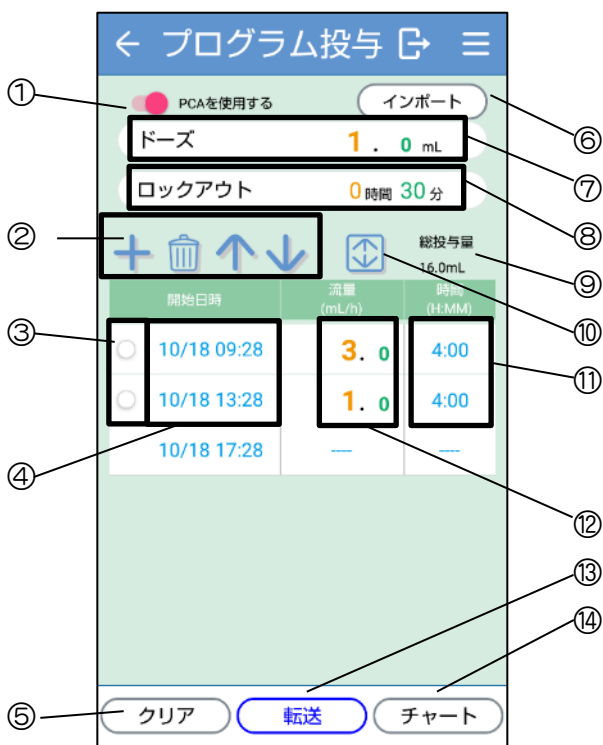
← プログラム投与

①
PCAを使用する
インポート
⑥

ドーズ 1 . 0 mL
⑦

ロックアウト 0時間 30分
⑧

②
総投与量
16.0mL
⑨
⑩

| 開始日時 | 流量 (mL/h) | 時間 (H:MM) |
|---|---|---|
| 10/18 09:28 | 3. 0 | 4:00 |
| 10/18 13:28 | 1. 0 | 4:00 |
| 10/18 17:28 | --- | --- |

③
⑪
④
⑫
⑬
⑭
⑤
クリア
転送
チャート